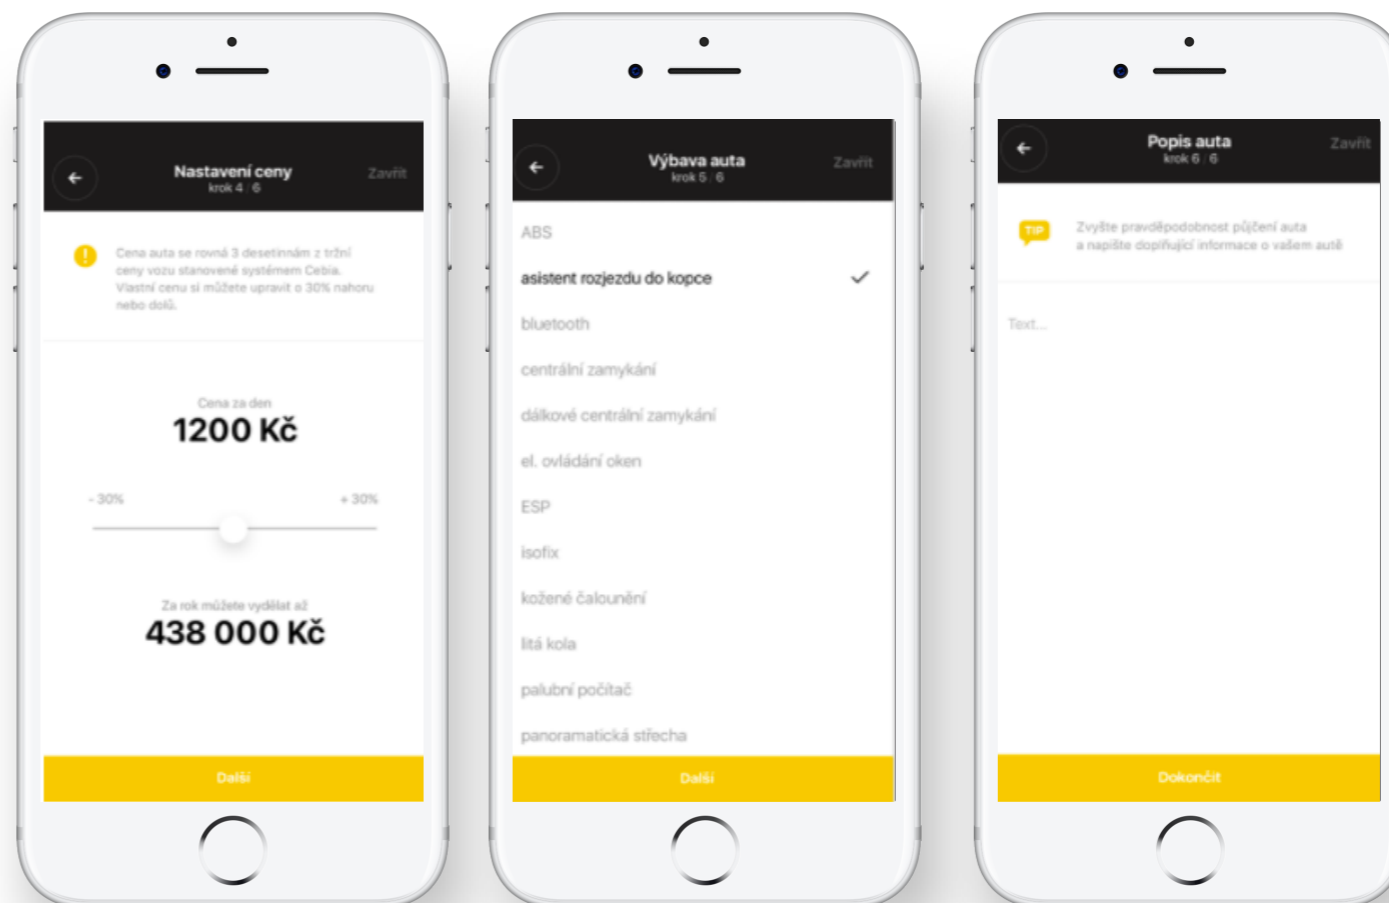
Nastavení ceny
krok 4 / 6
Zavřít

Cena auta se rovná 3 desetinám z tržní ceny vozu stanovené systémem Cebia. Vlastní cenu si můžete upravit o 30% nahoru nebo dolů.

Cena za den
1200 Kč

- 30%
+ 30%

Za rok můžete vydělat až
438 000 Kč

Další

Výbava auta
krok 5 / 6
Zavřít

ABS
asistent rozjezdu do kopce
bluetooth
centrální zamykání
dálkové centrální zamykání
el. ovládání oken
ESP
isofix
kožené čalounění
litá kola
palubní počítač
panoramatická střecha

Další

Popis auta
krok 6 / 6
Zavřít

TIP
Zvyšte pravděpodobnost půjčení auta a napište doplňující informace o vašem autě

Text...

Dokončit